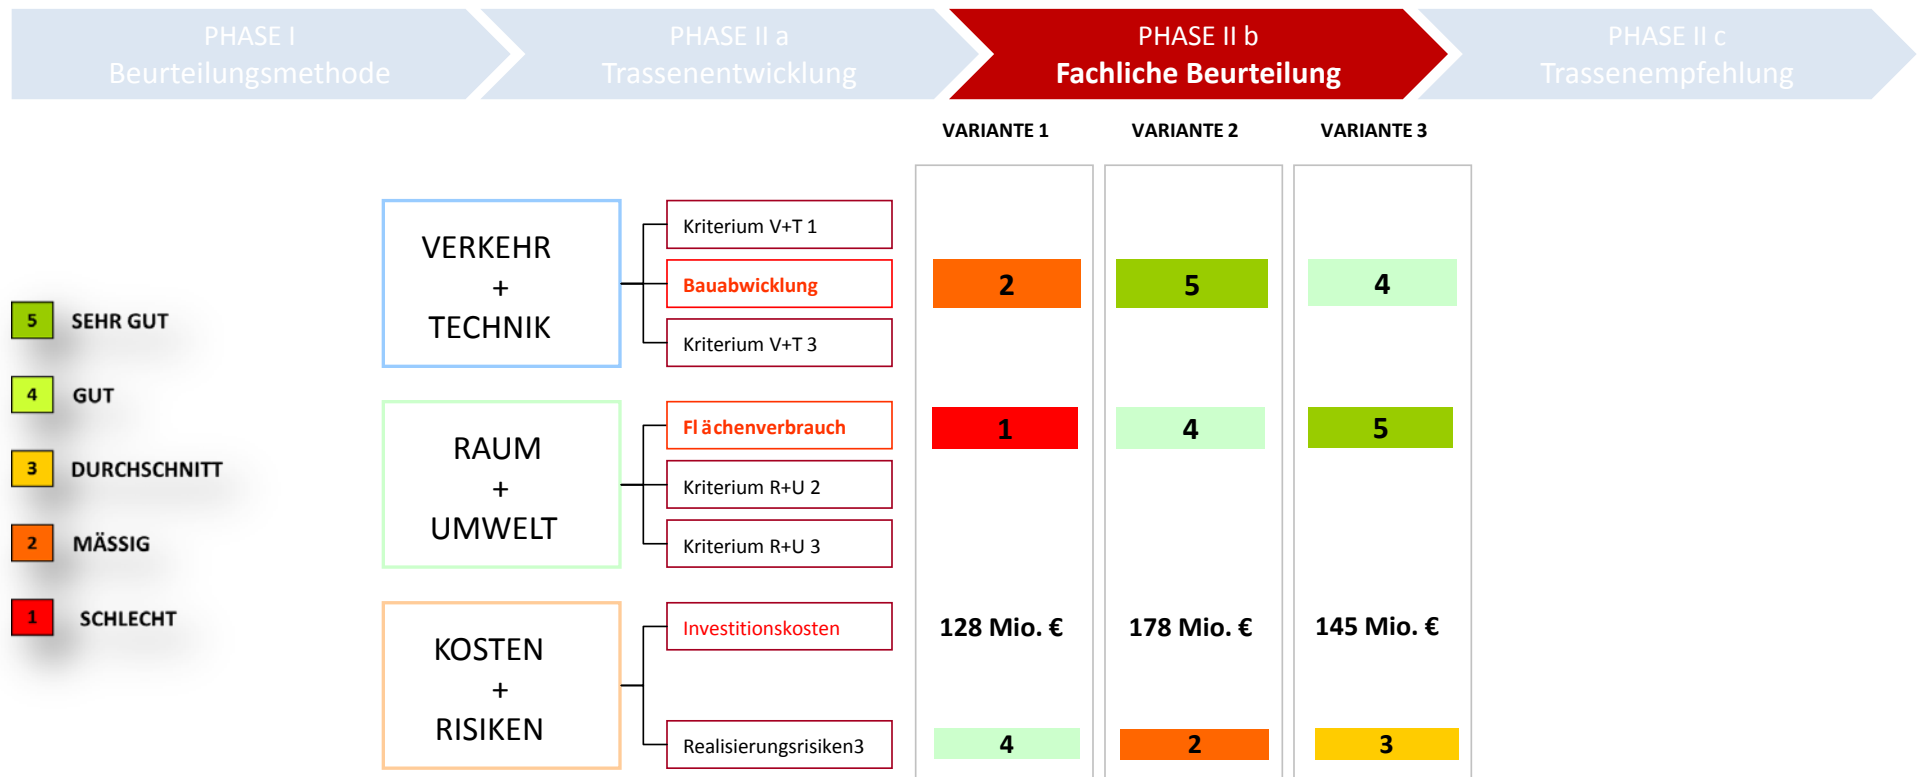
PHASE I
Beurteilungsmethode

PHASE II a
Trassenentwicklung

PHASE II b
Fachliche Beurteilung

PHASE II c
Trassenempfehlung

VARIANTE 1
VARIANTE 2
VARIANTE 3

5 SEHR GUT
4 GUT
3 DURCHSCHNITT
2 MÄSSIG
1 SCHLECHT

VERKEHR + TECHNIK

Kriterium V+T 1
Bauabwicklung
Kriterium V+T 3

2
5
4

RAUM + UMWELT

Fl ächenverbrauch
Kriterium R+U 2
Kriterium R+U 3

1
4
5

KOSTEN + RISIKEN

Investitionskosten
Realisierungsrisiken3

128 Mio. €
178 Mio. €
145 Mio. €

4
2
3